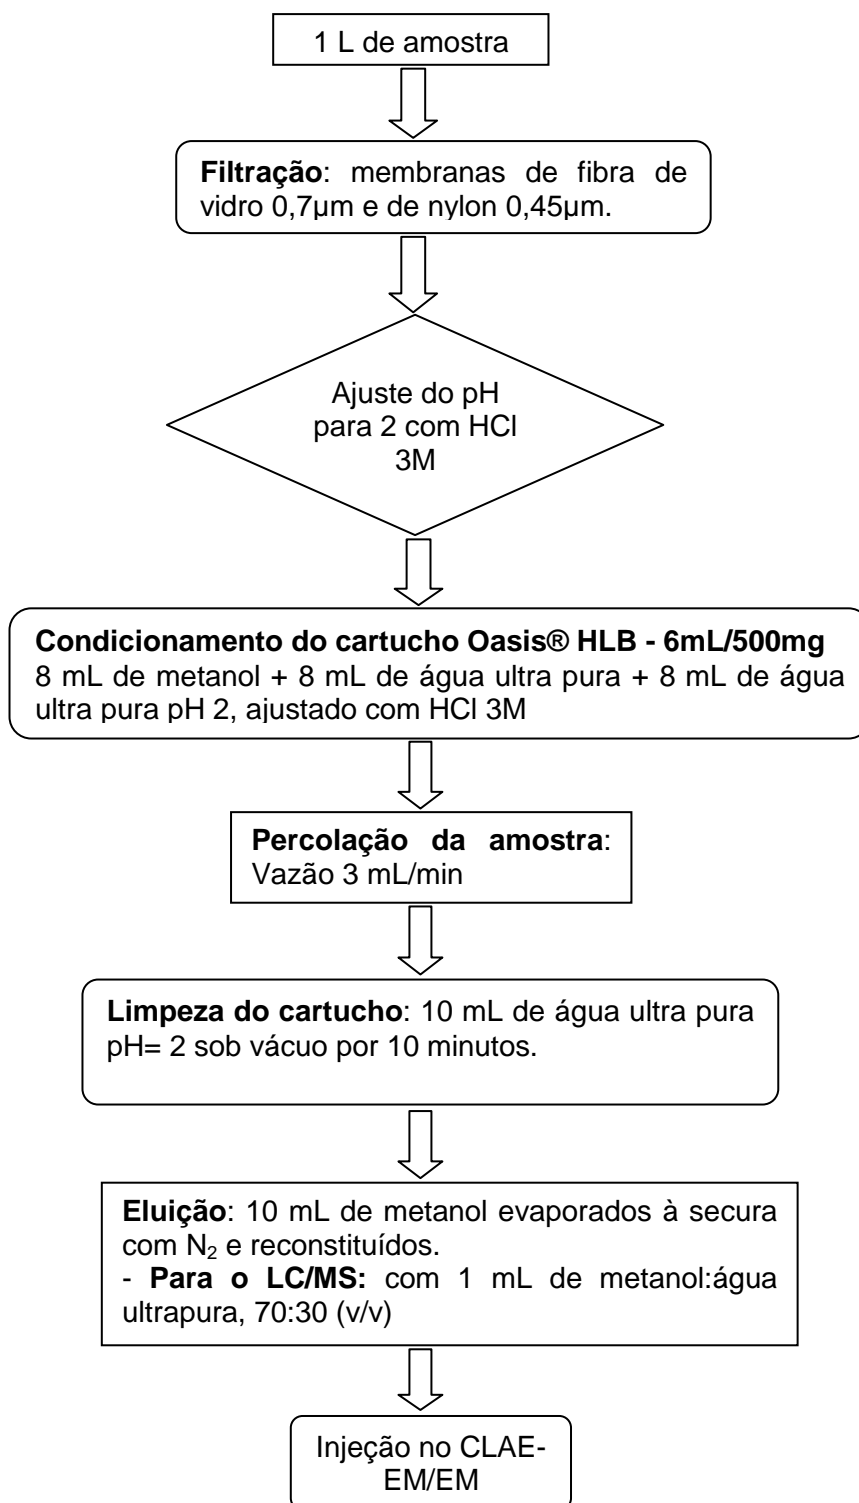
1 L de amostra

Filtração: membranas de fibra de vidro 0,7µm e de nylon 0,45µm.

Ajuste do pH para 2 com HCl 3M

Condicionamento do cartucho Oasis® HLB - 6mL/500mg
8 mL de metanol + 8 mL de água ultra pura + 8 mL de água ultra pura pH 2, ajustado com HCl 3M

Percolação da amostra: Vazão 3 mL/min

Limpeza do cartucho: 10 mL de água ultra pura pH= 2 sob vácuo por 10 minutos.

Eluição: 10 mL de metanol evaporados à secura com $N_2$ e reconstituídos.
- Para o LC/MS: com 1 mL de metanol:água ultrapura, 70:30 (v/v)

Injeção no CLAE-EM/EM